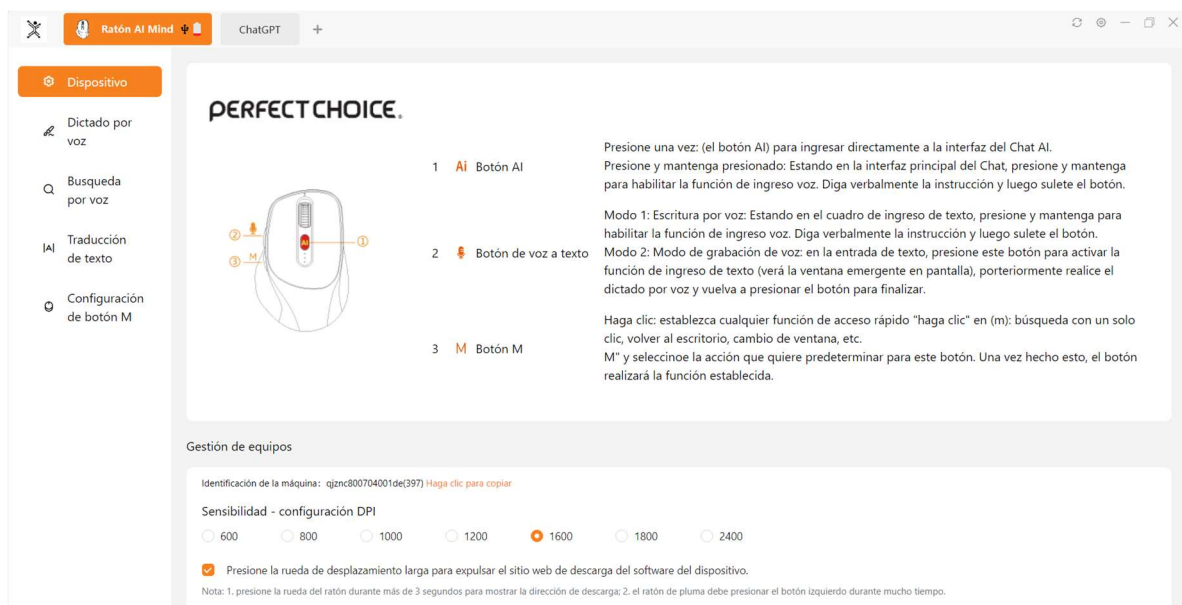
Ratón AI Mind

ChatGPT

+

Dispositivo

Dictado por voz

Busqueda por voz

Traducción de texto

Configuración de botón M

PERFECT CHOICE.

② ①

③ M

1 Ai Botón AI

Presione una vez: (el botón AI) para ingresar directamente a la interfaz del Chat AI.
Presione y mantenga presionado: Estando en la interfaz principal del Chat, presione y mantenga para habilitar la función de ingreso voz. Diga verbalmente la instrucción y luego sulete el botón.

2 Botón de voz a texto

Modo 1: Escritura por voz: Estando en el cuadro de ingreso de texto, presione y mantenga para habilitar la función de ingreso voz. Diga verbalmente la instrucción y luego sulete el botón.
Modo 2: Modo de grabación de voz: en la entrada de texto, presione este botón para activar la función de ingreso de texto (verá la ventana emergente en pantalla), porteriormente realice el dictado por voz y vuelva a presionar el botón para finalizar.

3 M Botón M

Haga clic: establezca cualquier función de acceso rápido "haga clic" en (m): búsqueda con un solo clic, volver al escritorio, cambio de ventana, etc.
M" y seleccinoe la acción que quiere predeterminar para este botón. Una vez hecho esto, el botón realizará la función establecida.

Gestión de equipos

Identificación de la máquina: qjznc800704001de(397) Haga clic para copiar

Sensibilidad - configuración DPI

600 800 1000 1200 1600 1800 2400

Presione la rueda de desplazamiento larga para expulsar el sitio web de descarga del software del dispositivo.

Nota: 1. presione la rueda del ratón durante más de 3 segundos para mostrar la dirección de descarga; 2. el ratón de pluma debe presionar el botón izquierdo durante mucho tiempo.